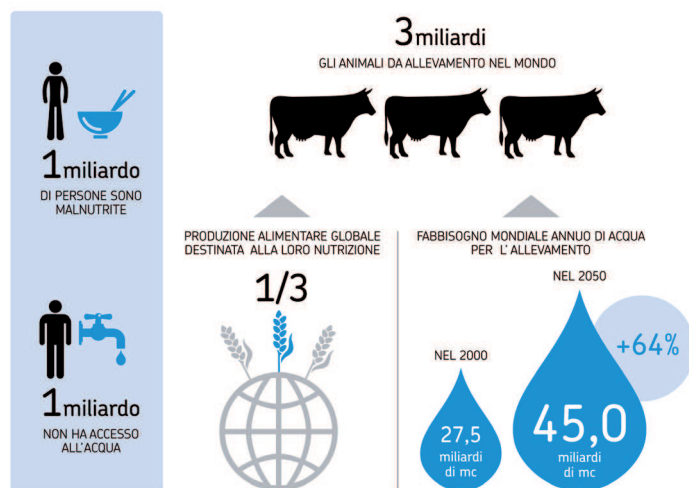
1miliardo
DI PERSONE SONO MALNUTRITE

1miliardo
NON HA ACCESSO ALL'ACQUA

3miliardi
GLI ANIMALI DA ALLEVAMENTO NEL MONDO

PRODUZIONE ALIMENTARE GLOBALE DESTINATA ALLA LORO NUTRIZIONE

1/3

FABBISOGNO MONDIALE ANNUO DI ACQUA PER L'ALLEVAMENTO

NEL 2050

+64%

NEL 2000

27,5
miliardi di mc

45,0
miliardi di mc